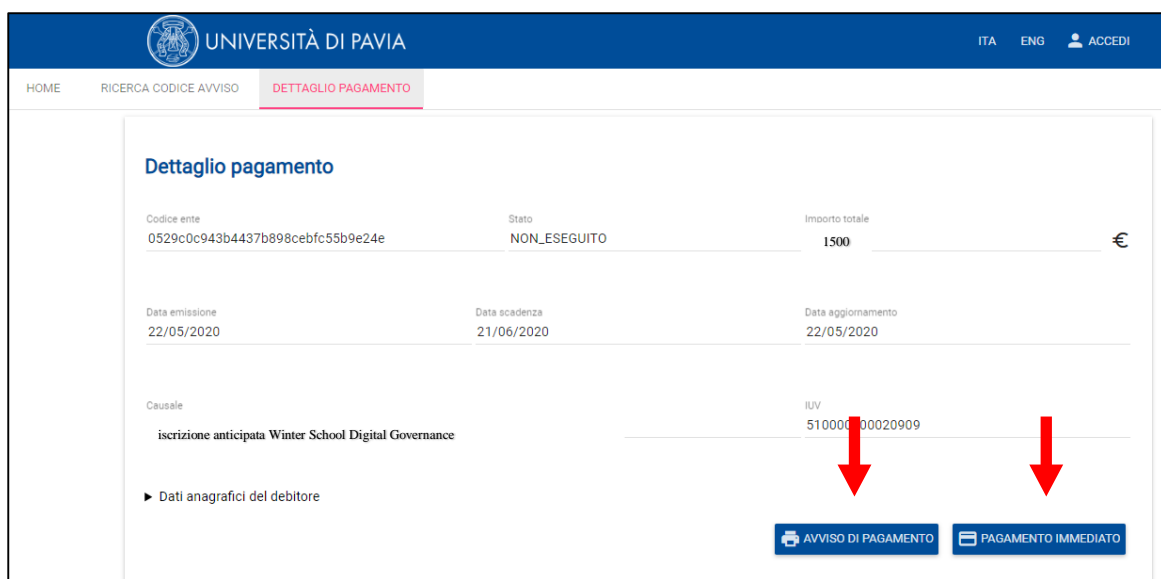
UNIVERSITÀ DI PAVIA

ITA ENG ACCEDI

HOME RICERCA CODICE AVVISO DETTAGLIO PAGAMENTO

Dettaglio pagamento

Codice ente
0529c0c943b4437b898cebfc55b9e24e

Stato
NON_ESEGUITO

Importo totale
1500 €

Data emissione
22/05/2020

Data scadenza
21/06/2020

Data aggiornamento
22/05/2020

Causale
iscrizione anticipata Winter School Digital Governance

IUV
510000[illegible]00020909

▶ Dati anagrafici del debitore

AVVISO DI PAGAMENTO PAGAMENTO IMMEDIATO